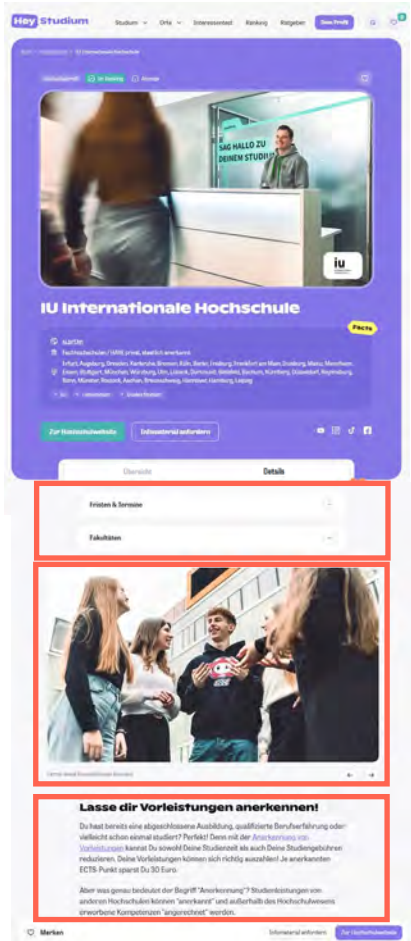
Hey Studium   Studium   Orte   Interessentest   Ranking   Ratgeber   Dein Profil

SAG HALLO ZU DEINEM STUDIUM

iu

IU Internationale Hochschule

Facts

Fachhochschule / IWB privat, staatlich anerkannt

Erfurt, Augsburg, Dresden, Karlsruhe, Bremen, Köln, Berlin, Freiburg, Frankfurt am Main, Duisburg, Mainz, Mannheim, Essen, Stuttgart, München, Würzburg, Ulm, Lübeck, Dortmund, Bielefeld, Bochum, Nürnberg, Düsseldorf, Regensburg, Bonn, Münster, Rostock, Aachen, Braunschweig, Hannover, Hamburg, Leipzig

Zur Hochschulwebsite   Infomaterial anfordern

Übersicht   Details

Fristen & Termine

Fakultäten

Lasse dir Vorleistungen anerkennen!

Du hast bereits eine abgeschlossene Ausbildung, qualifizierte Berufserfahrung oder vielleicht schon einmal studiert? Perfekt! Denn mit der Anerkennung von Vorleistungen kannst Du sowohl Deine Studienzeit als auch Deine Studiengebühren reduzieren. Deine Vorleistungen können sich richtig auszahlen! Je anerkannten ECTS-Punkt sparst Du 30 Euro.

Aber was genau bedeutet der Begriff "Anerkennung"? Studienleistungen von anderen Hochschulen können "anerkannt" und außerhalb des Hochschulwesens erworbene Kompetenzen "angerechnet" werden.

Merken   Infomaterial anfordern   Zur Hochschulwebsite